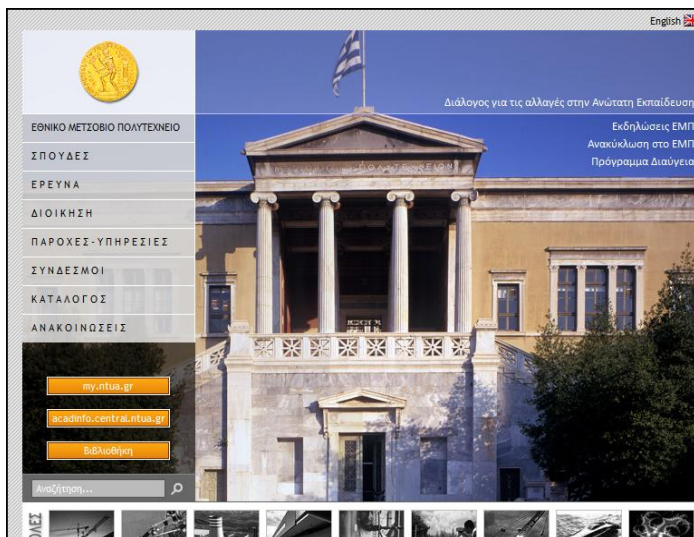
English

ΕΘΝΙΚΟ ΜΕΤΣΟΒΙΟ ΠΟΛΥΤΕΧΝΕΙΟ
ΣΠΟΥΔΕΣ
ΕΡΕΥΝΑ
ΔΙΟΙΚΗΣΗ
ΠΑΡΟΧΕΣ-ΥΠΗΡΕΣΙΕΣ
ΣΥΝΔΕΣΜΟΙ
ΚΑΤΑΛΟΓΟΣ
ΑΝΑΚΟΙΝΩΣΕΙΣ

my.ntua.gr
acadinfo.central.ntua.gr
Βιβλιοθήκη

Αναζήτηση...

Διάλογος για τις αλλαγές στην Ανώτατη Εκπαίδευση
Εκδηλώσεις ΕΜΠ
Ανακύκλωση στο ΕΜΠ
Πρόγραμμα Διαύγεια

ΟΛΕΣ